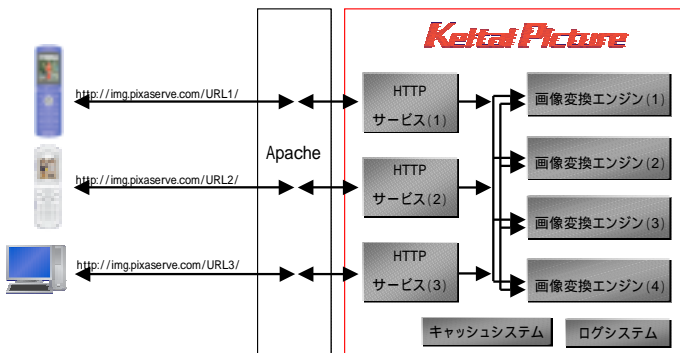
KeitaiPicture

http://img.pixaserve.com/URL1/

http://img.pixaserve.com/URL2/

http://img.pixaserve.com/URL3/

Apache

HTTP
サービス(1)

HTTP
サービス(2)

HTTP
サービス(3)

画像変換エンジン(1)

画像変換エンジン(2)

画像変換エンジン(3)

画像変換エンジン(4)

キャッシュシステム

ログシステム